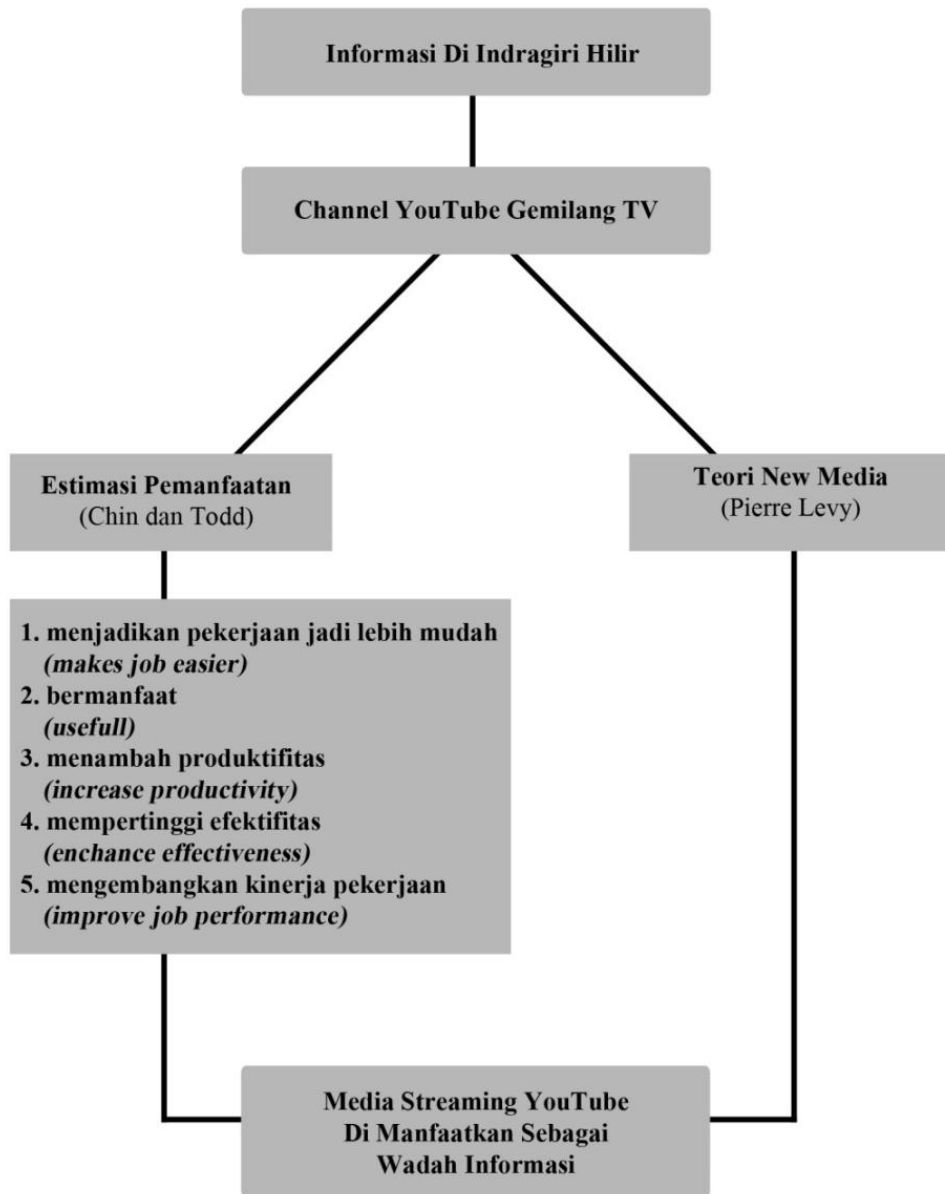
Informasi Di Indragiri Hilir

Channel YouTube Gemilang TV

Estimasi Pemanfaatan
(Chin dan Todd)

Teori New Media
(Pierre Levy)

1. menjadikan pekerjaan jadi lebih mudah
*(makes job easier)*
2. bermanfaat
*(usefull)*
3. menambah produktifitas
*(increase productivity)*
4. mempertinggi efektifitas
*(enchance effectiveness)*
5. mengembangkan kinerja pekerjaan
*(improve job performance)*

Media Streaming YouTube
Di Manfaatkan Sebagai
Wadah Informasi